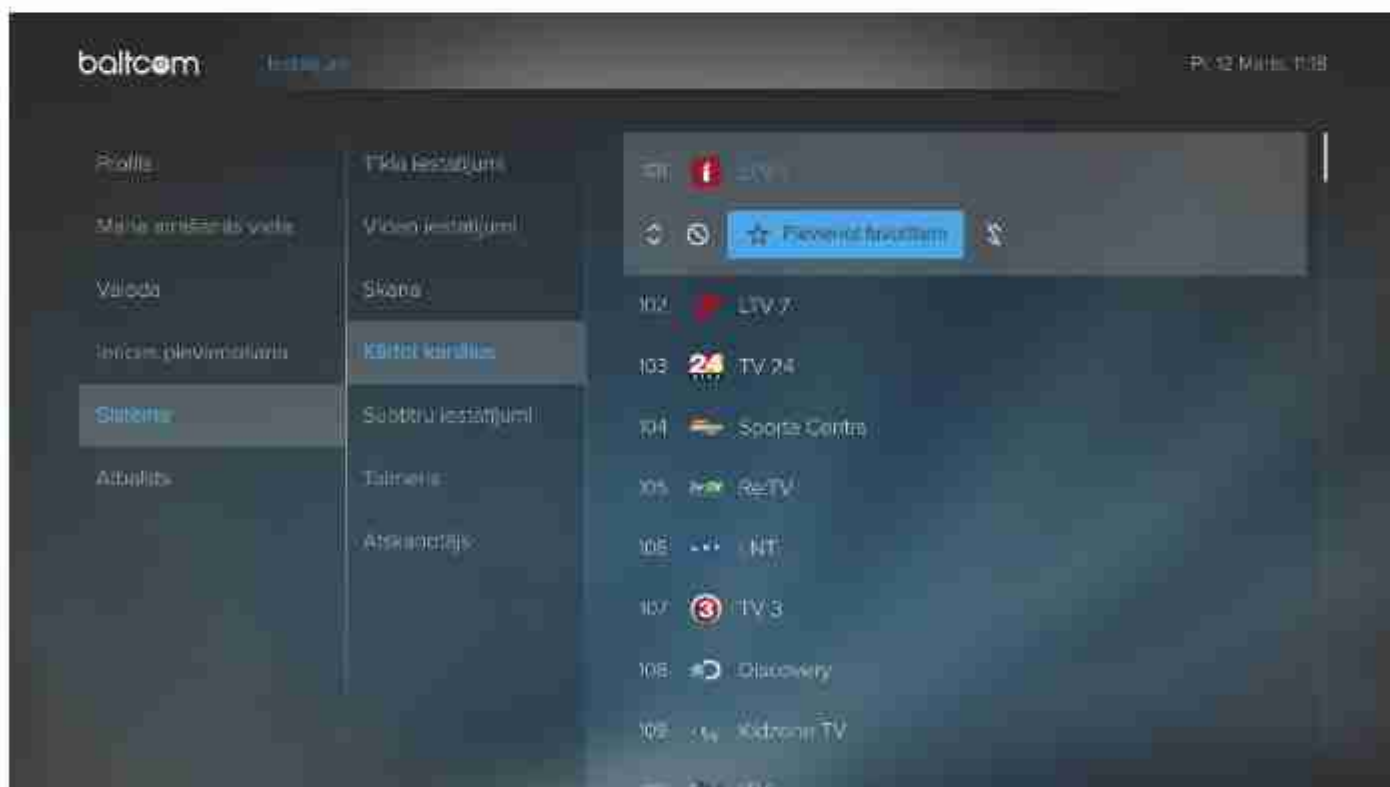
baltcom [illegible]

Pk 12 Marts, 11:38

Profils

Mana ierakstu vieta

Valoda

Ierīces pievienošana

Sistēma

Atbalsts

Tīkla iestatījumi

Video iestatījumi

Skaņa

Kārtot kanālus

Subtitru iestatījumi

Taimeris

Atskaņotājs

101 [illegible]

Pievienot favorītiem

102 LTV 7

103 TV 24

104 Sporta Centrs

105 ReTV

106 NT

107 TV 3

108 Discovery

109 Kidzone TV